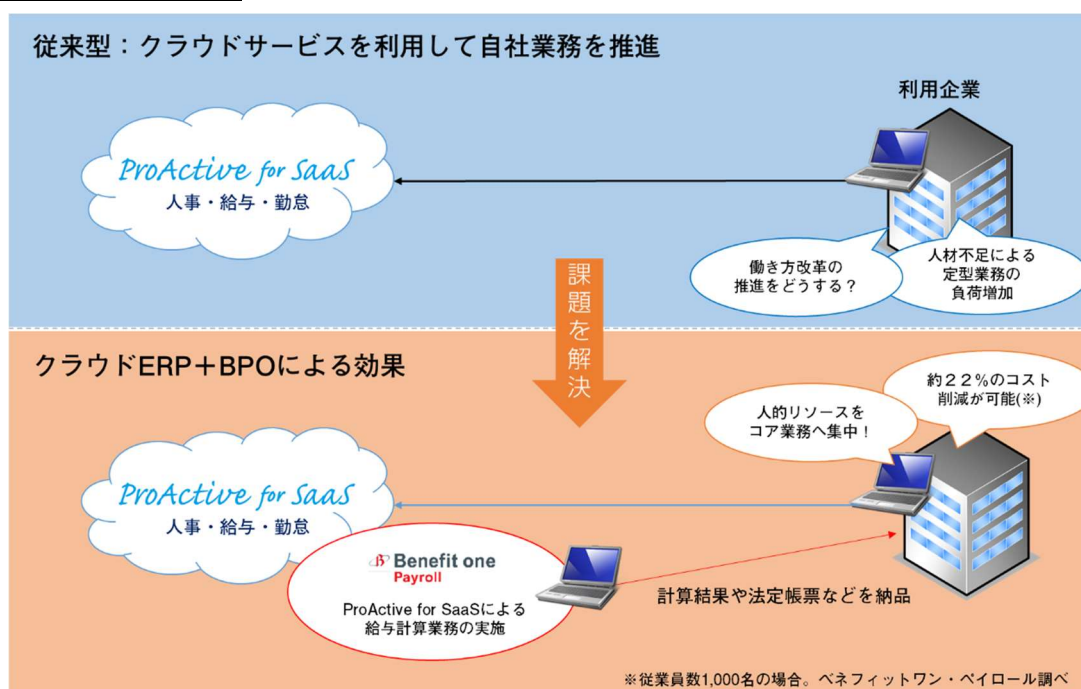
従来型：クラウドサービスを利用して自社業務を推進

利用企業

ProActive for SaaS
人事・給与・勤怠

働き方改革の推進をどうする？

人材不足による定型業務の負荷増加

課題を解決

クラウドERP＋BPOによる効果

約２２％のコスト削減が可能(※)

人的リソースをコア業務へ集中！

ProActive for SaaS
人事・給与・勤怠

Benefit one Payroll

ProActive for SaaSによる給与計算業務の実施

計算結果や法定帳票などを納品

※従業員数1,000名の場合。ベネフィットワン・ペイロール調べ